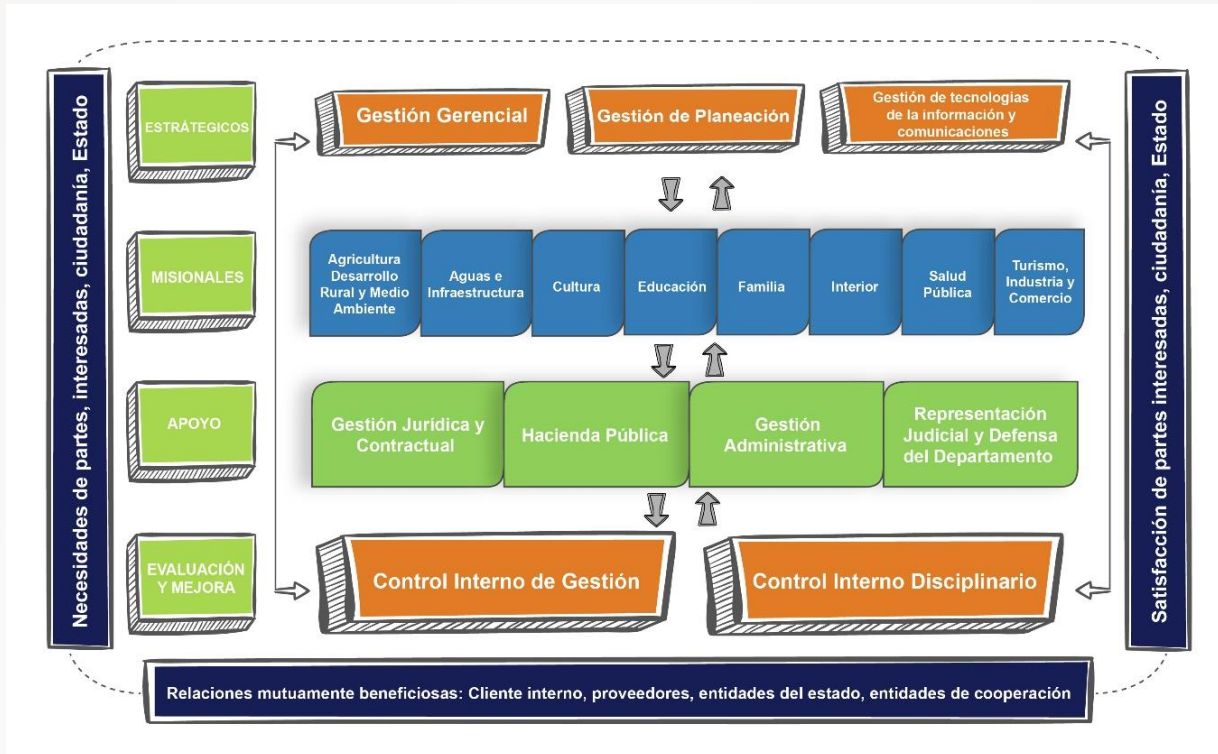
Necesidades de partes, interesadas, ciudadanía, Estado

ESTRÁTEGICOS

MISIONALES

APOYO

EVALUACIÓN Y MEJORA

Gestión Gerencial

Gestión de Planeación

Gestión de tecnologías de la información y comunicaciones

Agricultura Desarrollo Rural y Medio Ambiente

Aguas e Infraestructura

Cultura

Educación

Familia

Interior

Salud Pública

Turismo, Industria y Comercio

Gestión Jurídica y Contractual

Hacienda Pública

Gestión Administrativa

Representación Judicial y Defensa del Departamento

Control Interno de Gestión

Control Interno Disciplinario

Satisfacción de partes interesadas, ciudadanía, Estado

Relaciones mutuamente beneficiosas: Cliente interno, proveedores, entidades del estado, entidades de cooperación